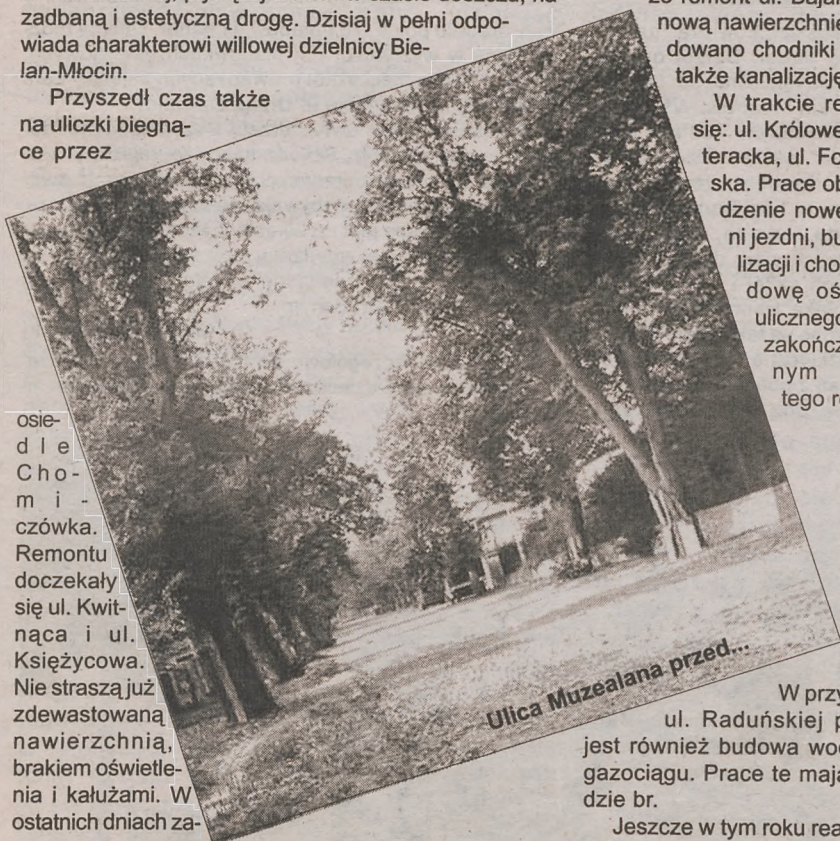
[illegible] zadbaną i estetyczną drogę. Dzisiaj w pełni odpowiada charakterowi willowej dzielnicy Bielan-Młocin.

Przyszedł czas także na uliczki biegnące przez osiedle Chomiczówka. Remontu doczekały się ul. Kwitnąca i ul. Księżycowa. Nie straszą już zdewastowaną nawierzchnią, brakiem oświetlenia i kałużami. W ostatnich dniach za-

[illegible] remont ul. Bajd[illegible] nową nawierzchnie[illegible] dowano chodniki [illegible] także kanalizacj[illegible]

W trakcie re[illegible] się: ul. Królowe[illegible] teracka, ul. Fo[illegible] ska. Prace ob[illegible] dzenie nowe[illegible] ni jezdni, bu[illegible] lizacji i cho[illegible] dowę oś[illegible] ulicznego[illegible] zakończ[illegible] nym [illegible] tego r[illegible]

Ulica Muzealana przed...

W przy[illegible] ul. Radułńskiej p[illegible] jest również budowa wo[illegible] gazociągu. Prace te mają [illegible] dzie br.

Jeszcze w tym roku rea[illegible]